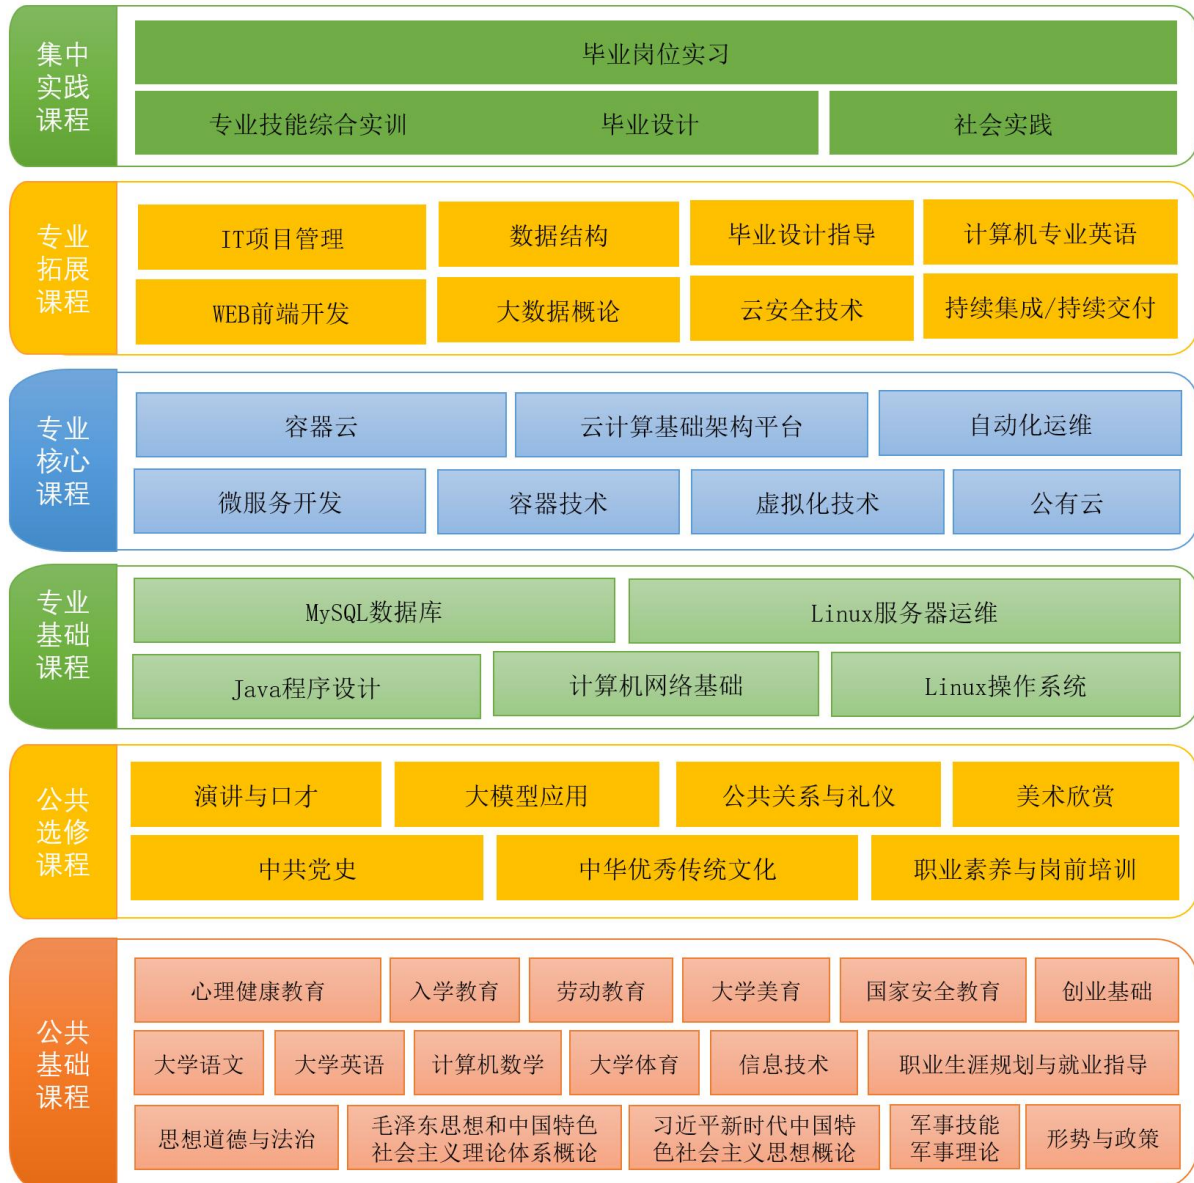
集中实践课程

毕业岗位实习

专业技能综合实训

毕业设计

社会实践

专业拓展课程

IT项目管理

数据结构

毕业设计指导

计算机专业英语

WEB前端开发

大数据概论

云安全技术

持续集成/持续交付

专业核心课程

容器云

云计算基础架构平台

自动化运维

微服务开发

容器技术

虚拟化技术

公有云

专业基础课程

MySQL数据库

Linux服务器运维

Java程序设计

计算机网络基础

Linux操作系统

公共选修课程

演讲与口才

大模型应用

公共关系与礼仪

美术欣赏

中共党史

中华优秀传统文化

职业素养与岗前培训

公共基础课程

心理健康教育

入学教育

劳动教育

大学美育

国家安全教育

创业基础

大学语文

大学英语

计算机数学

大学体育

信息技术

职业生涯规划与就业指导

思想道德与法治

毛泽东思想和中国特色社会主义理论体系概论

习近平新时代中国特色社会主义思想概论

军事技能军事理论

形势与政策